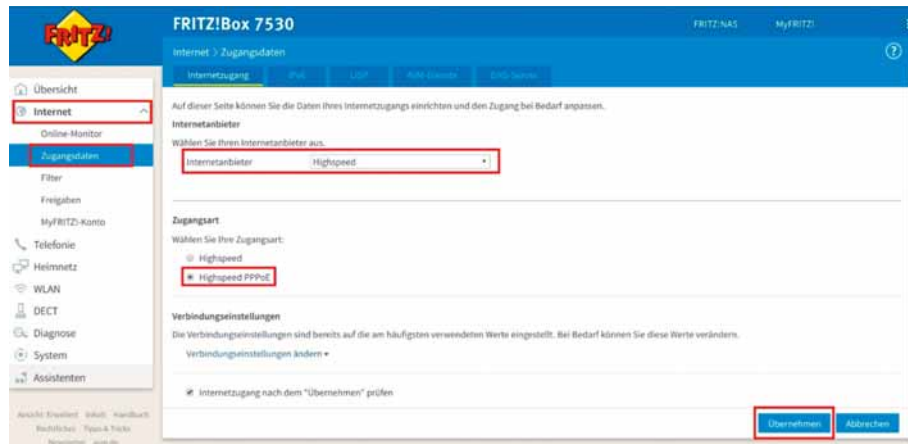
FRITZ!

FRITZ!Box 7530

FRITZ!NAS MyFRITZ!

Internet > Zugangsdaten

?

Internetzugang IPv6 LISP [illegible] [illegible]

Übersicht
Internet
Online-Monitor
Zugangsdaten
Filter
Freigaben
MyFRITZ!-Konto
Telefonie
Heimnetz
WLAN
DECT
Diagnose
System
Assistenten

Ansicht: Erweitert Inhalt Handbuch Rechtliches Tipps & Tricks Newsletter avm.de

Auf dieser Seite können Sie die Daten Ihres Internetzugangs einrichten und den Zugang bei Bedarf anpassen.

Internetanbieter

Wählen Sie Ihren Internetanbieter aus.

Internetanbieter Highspeed

Zugangsart

Wählen Sie Ihre Zugangsart:

Highspeed

Highspeed PPPoE

Verbindungseinstellungen

Die Verbindungseinstellungen sind bereits auf die am häufigsten verwendeten Werte eingestellt. Bei Bedarf können Sie diese Werte verändern.

Verbindungseinstellungen ändern

Internetzugang nach dem "Übernehmen" prüfen

Übernehmen Abbrechen